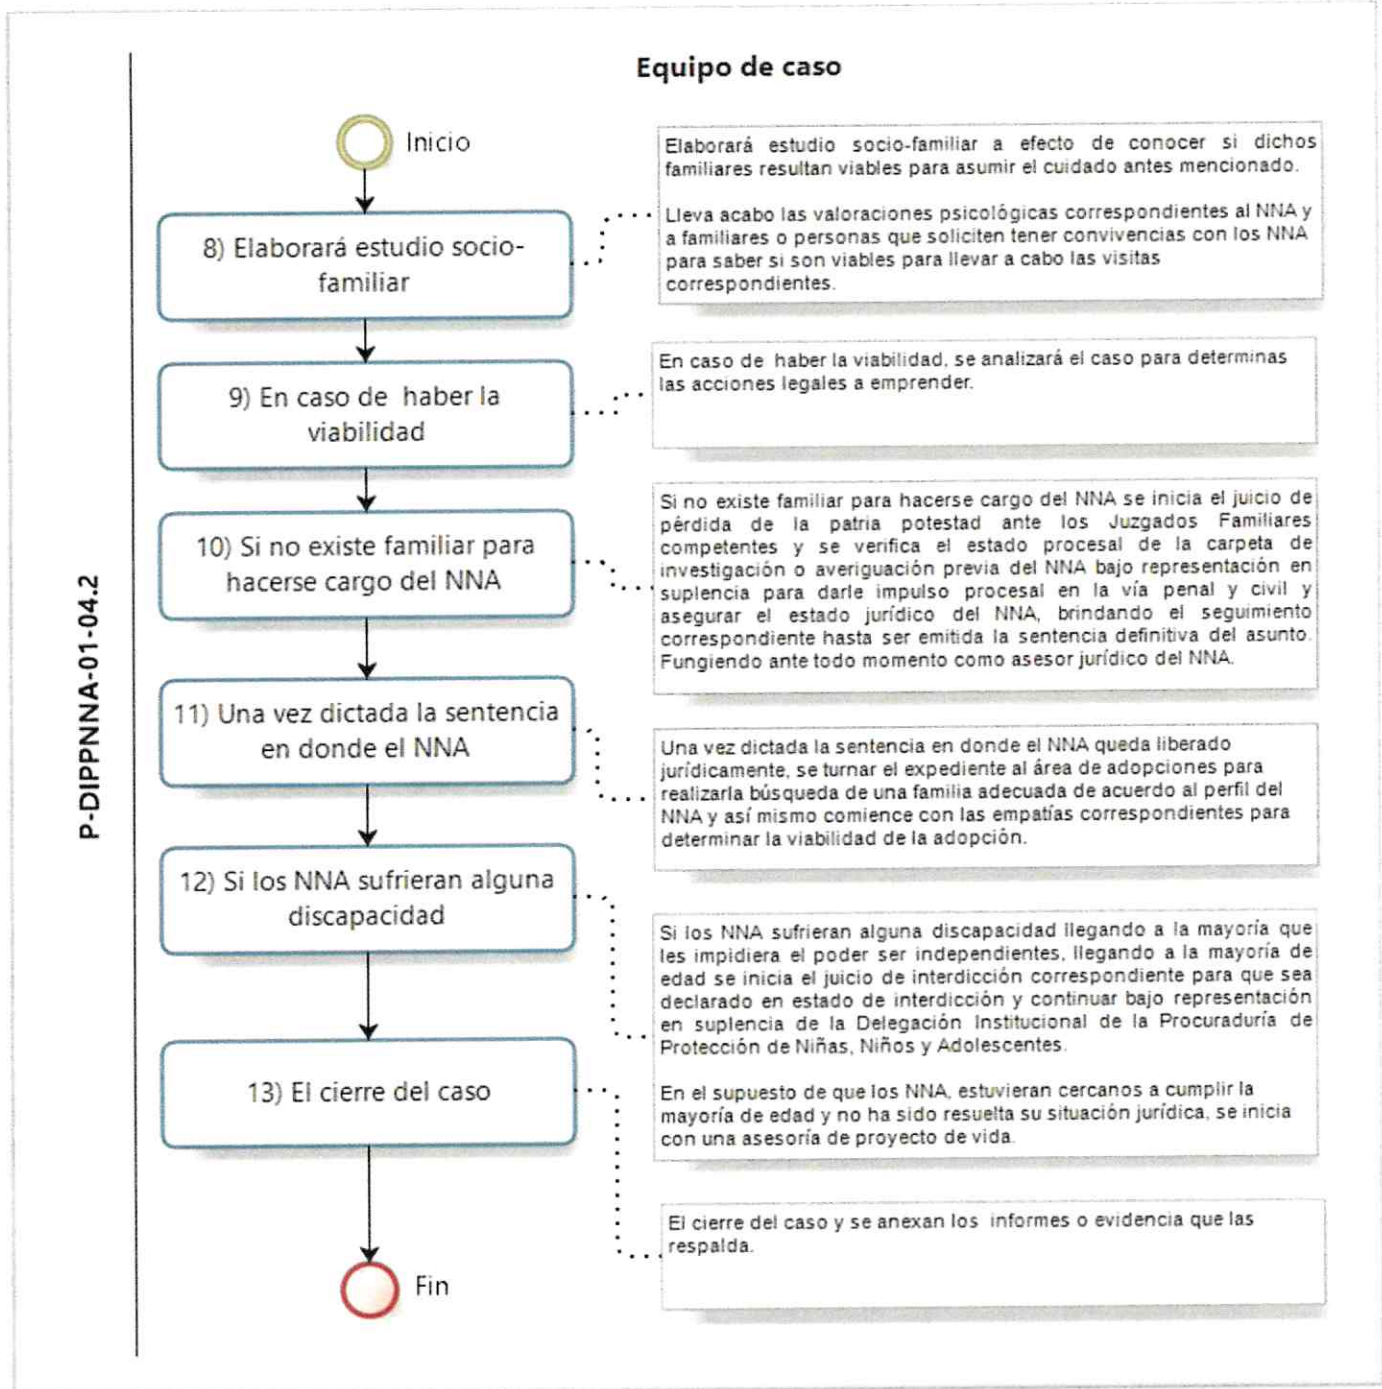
P-DIPPNNA-01-04.2

Equipo de caso

Inicio

8) Elaborará estudio socio-familiar

Elaborará estudio socio-familiar a efecto de conocer si dichos familiares resultan viables para asumir el cuidado antes mencionado.

Lleva acabo las valoraciones psicológicas correspondientes al NNA y a familiares o personas que soliciten tener convivencias con los NNA para saber si son viables para llevar a cabo las visitas correspondientes.

9) En caso de haber la viabilidad

En caso de haber la viabilidad, se analizará el caso para determinas las acciones legales a emprender.

10) Si no existe familiar para hacerse cargo del NNA

Si no existe familiar para hacerse cargo del NNA se inicia el juicio de pérdida de la patria potestad ante los Juzgados Familiares competentes y se verifica el estado procesal de la carpeta de investigación o averiguación previa del NNA bajo representación en suplencia para darle impulso procesal en la vía penal y civil y asegurar el estado jurídico del NNA, brindando el seguimiento correspondiente hasta ser emitida la sentencia definitiva del asunto. Fungiendo ante todo momento como asesor jurídico del NNA.

11) Una vez dictada la sentencia en donde el NNA

Una vez dictada la sentencia en donde el NNA queda liberado jurídicamente, se turnar el expediente al área de adopciones para realizarla búsqueda de una familia adecuada de acuerdo al perfil del NNA y así mismo comience con las empatías correspondientes para determinar la viabilidad de la adopción.

12) Si los NNA sufrieran alguna discapacidad

Si los NNA sufrieran alguna discapacidad llegando a la mayoría que les impidiera el poder ser independientes, llegando a la mayoría de edad se inicia el juicio de interdicción correspondiente para que sea declarado en estado de interdicción y continuar bajo representación en suplencia de la Delegación Institucional de la Procuraduría de Protección de Niñas, Niños y Adolescentes.

En el supuesto de que los NNA, estuvieran cercanos a cumplir la mayoría de edad y no ha sido resuelta su situación jurídica, se inicia con una asesoría de proyecto de vida.

13) El cierre del caso

El cierre del caso y se anexan los informes o evidencia que las respalda.

Fin